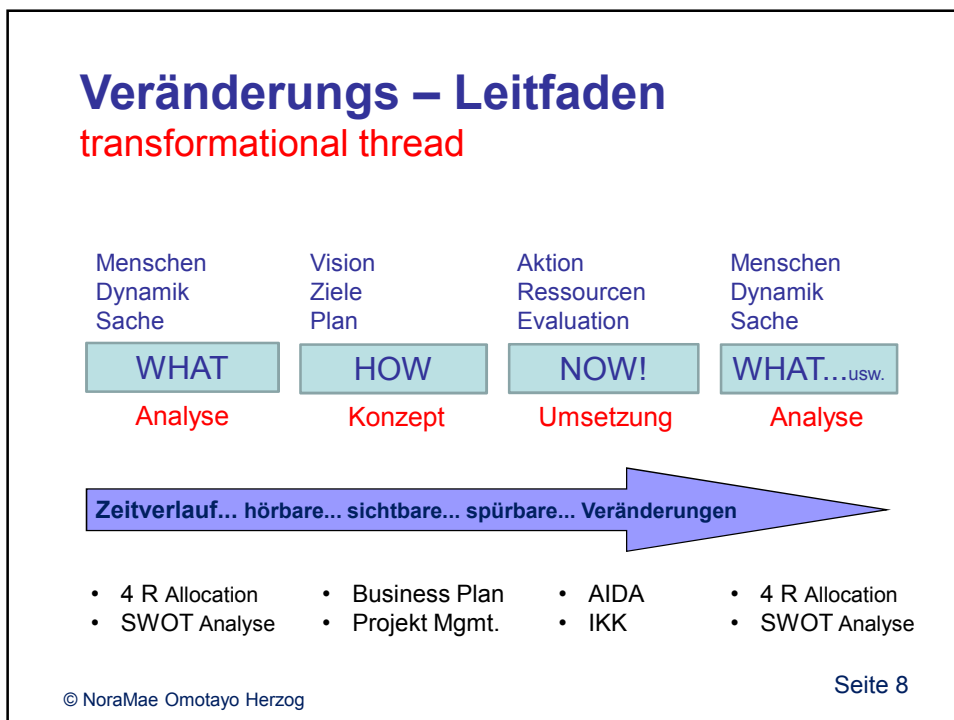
# Veränderungs – Leitfaden
transformational thread

Menschen
Dynamik
Sache

WHAT

Analyse

Vision
Ziele
Plan

HOW

Konzept

Aktion
Ressourcen
Evaluation

NOW!

Umsetzung

Menschen
Dynamik
Sache

WHAT...usw.

Analyse

Zeitverlauf... hörbare... sichtbare... spürbare... Veränderungen

- 4 R Allocation
- SWOT Analyse

- Business Plan
- Projekt Mgmt.

- AIDA
- IKK

- 4 R Allocation
- SWOT Analyse

© NoraMae Omotayo Herzog

Seite 8